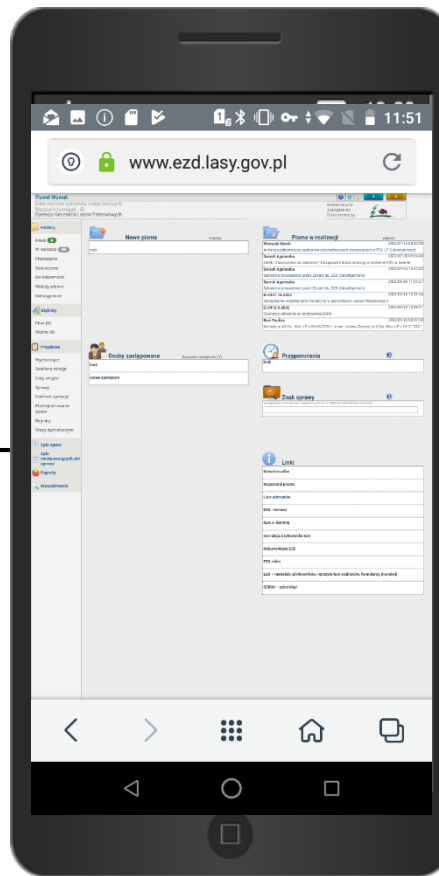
11:51

www.ezd.lasy.gov.pl

Paweł Wozak

Nowe pisma

Pisma w realizacji

Osoby zastępowane

Przypomnienia

Znak sprawy

Linki

Nowa Gazetka

Rozporządzenia

Lista adresatów

EZD - Instrukcja

EZD w Lasach Państwowych

Dokumentacja EZD

EZD video

EZD - materiały szkoleniowe, rozwiązania szablonów, formularzy

EZDRP - aktualności